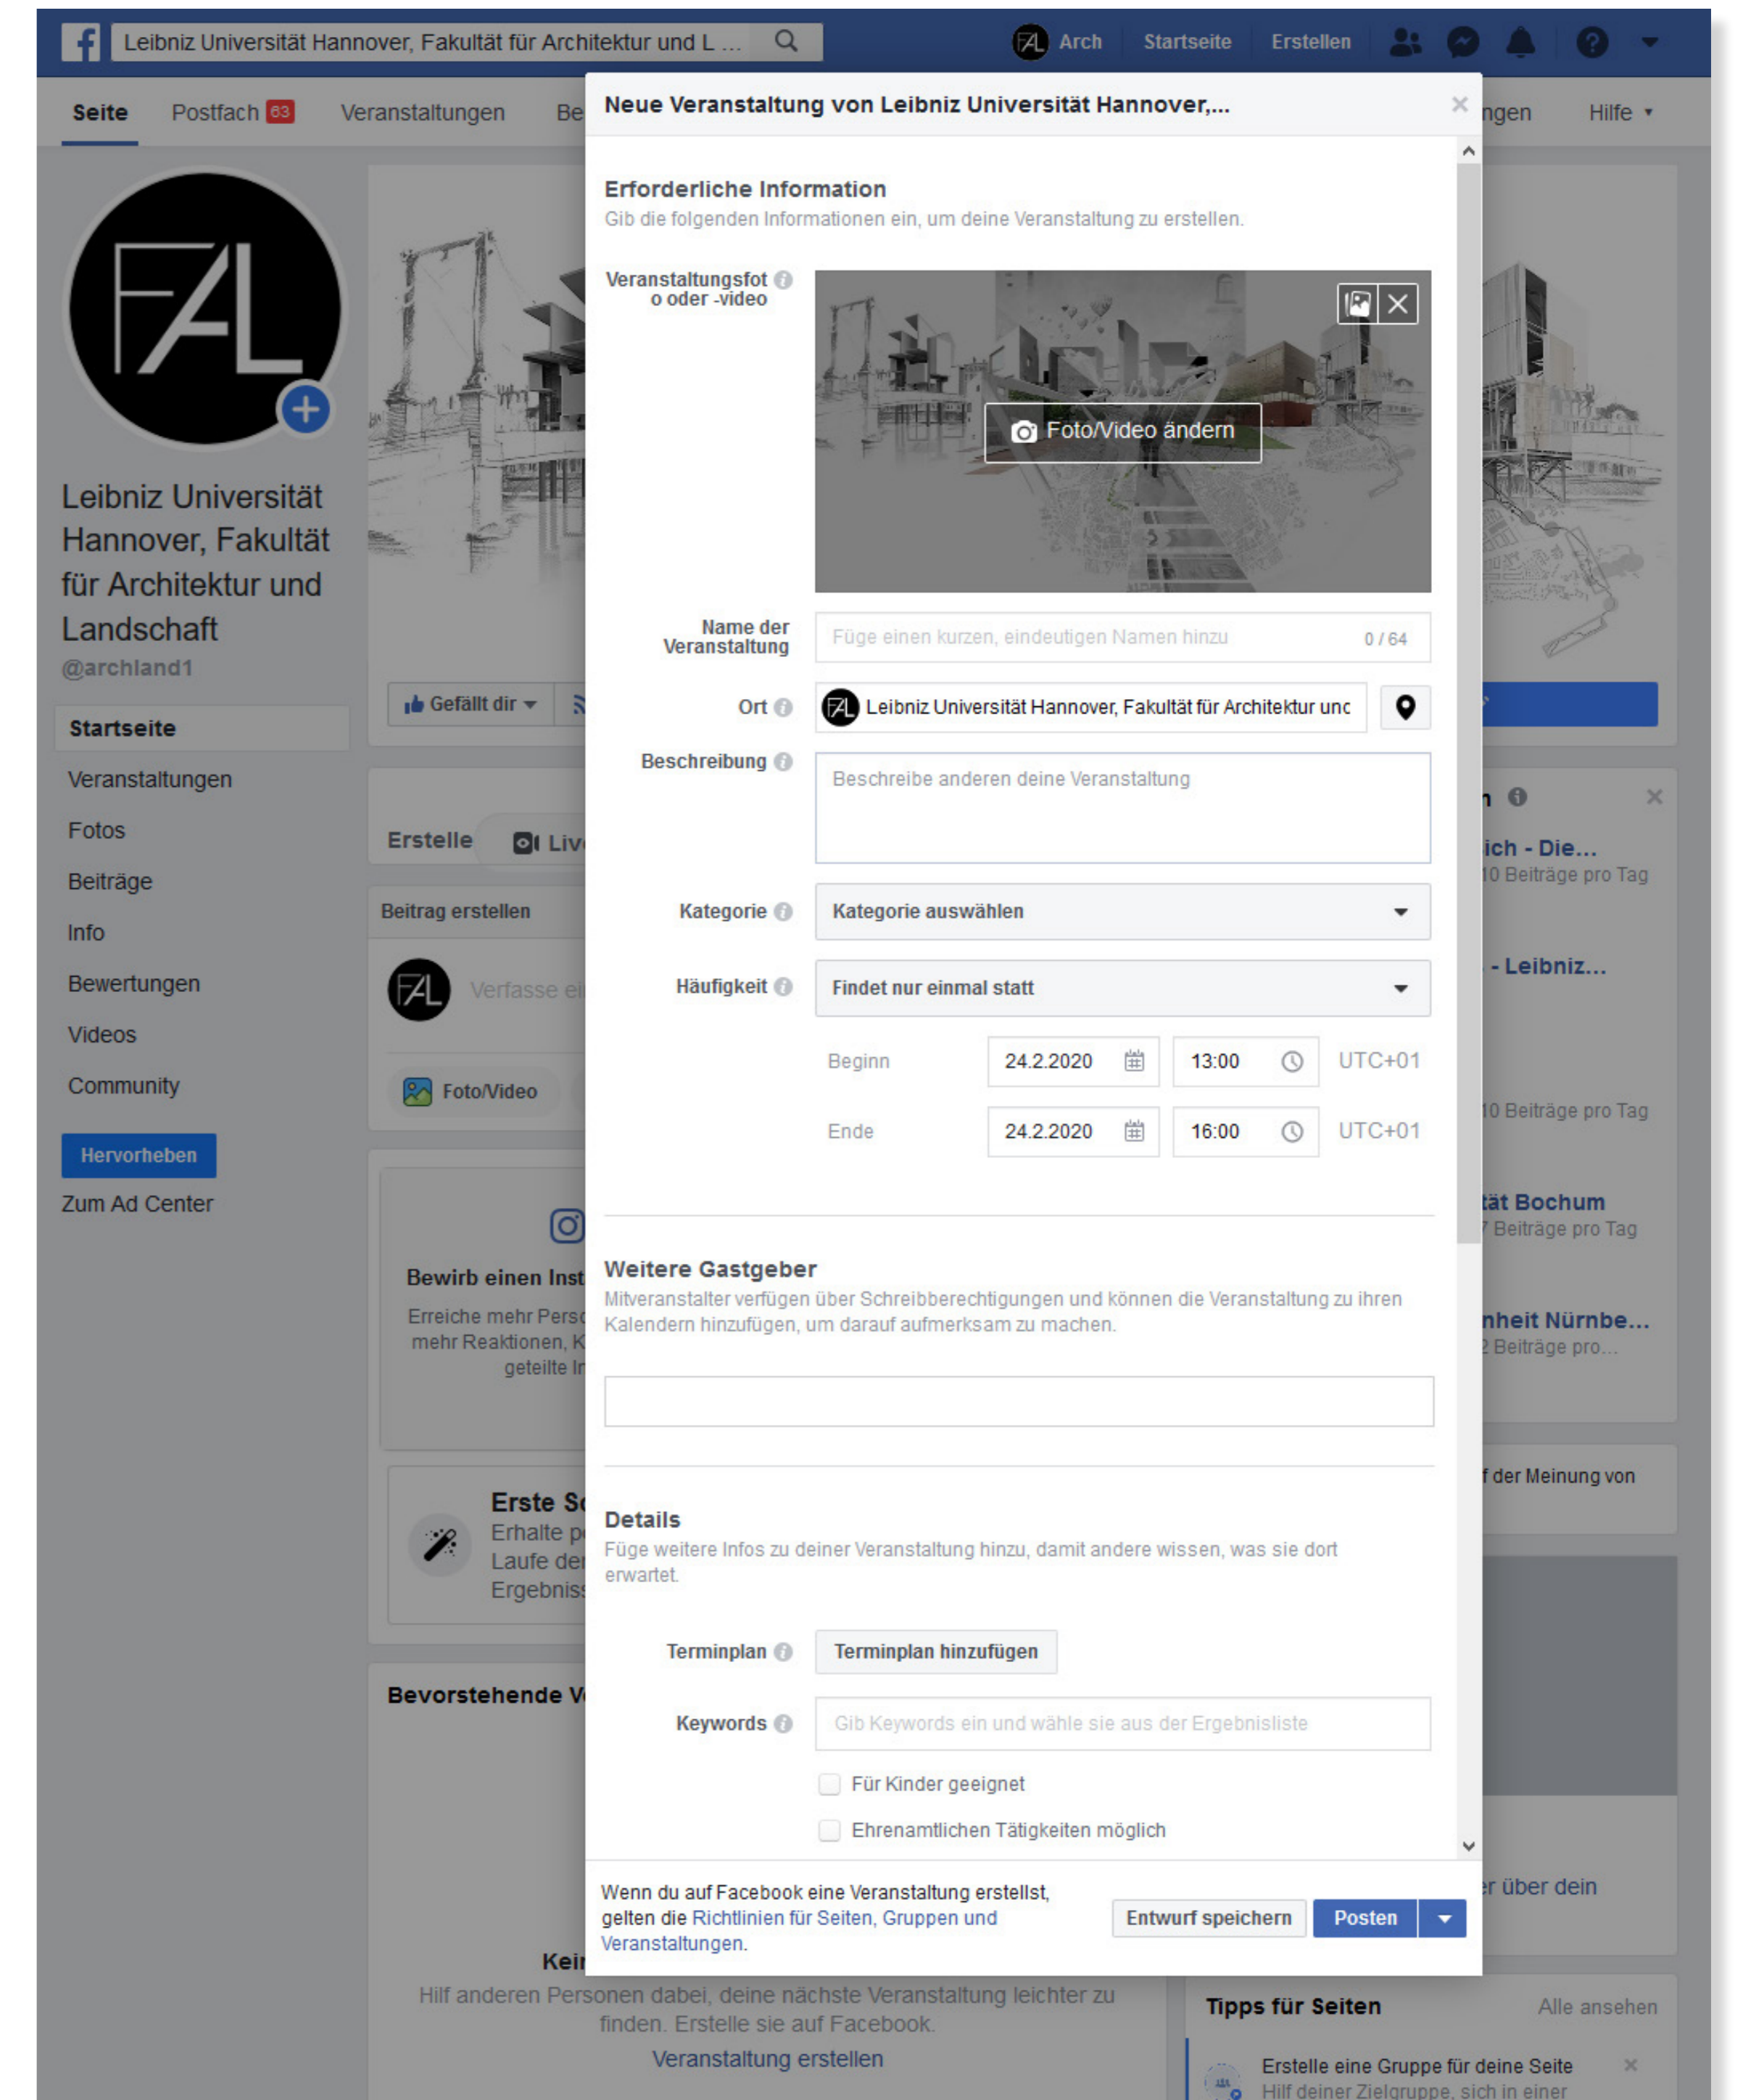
Leibniz Universität Hannover, Fakultät für Architektur und L ...

Arch Startseite Erstellen

Seite Postfach 63 Veranstaltungen Be ngen Hilfe

Leibniz Universität Hannover, Fakultät für Architektur und Landschaft
@archland1

Startseite
Veranstaltungen
Fotos
Beiträge
Info
Bewertungen
Videos
Community
Hervorheben
Zum Ad Center

Gefällt dir

Erstelle Liv

Beitrag erstellen
Verfasse ei
Foto/Video

Bewirb einen Inst
Erreiche mehr Pers mehr Reaktionen, K geteilte In

Erste S
Erhalte p
Laufe de
Ergebnis

Bevorstehende V

Kei
Hilf anderen Personen dabei, deine nächste Veranstaltung leichter zu finden. Erstelle sie auf Facebook.
Veranstaltung erstellen

Neue Veranstaltung von Leibniz Universität Hannover,...

Erforderliche Information
Gib die folgenden Informationen ein, um deine Veranstaltung zu erstellen.

Veranstaltungsfoto oder -video
Foto/Video ändern

Name der Veranstaltung
Füge einen kurzen, eindeutigen Namen hinzu 0 / 64

Ort
Leibniz Universität Hannover, Fakultät für Architektur unc

Beschreibung
Beschreibe anderen deine Veranstaltung

Kategorie
Kategorie auswählen

Häufigkeit
Findet nur einmal statt

Beginn 24.2.2020 13:00 UTC+01
Ende 24.2.2020 16:00 UTC+01

Weitere Gastgeber
Mitveranstalter verfügen über Schreibberechtigungen und können die Veranstaltung zu ihren Kalendern hinzufügen, um darauf aufmerksam zu machen.

Details
Füge weitere Infos zu deiner Veranstaltung hinzu, damit andere wissen, was sie dort erwartet.

Terminplan
Terminplan hinzufügen

Keywords
Gib Keywords ein und wähle sie aus der Ergebnisliste

Für Kinder geeignet
Ehrenamtlichen Tätigkeiten möglich

Wenn du auf Facebook eine Veranstaltung erstellst, gelten die Richtlinien für Seiten, Gruppen und Veranstaltungen.

Entwurf speichern Posten

ich - Die...
10 Beiträge pro Tag
- Leibniz...
10 Beiträge pro Tag
tät Bochum
7 Beiträge pro Tag
nheit Nürnbe...
2 Beiträge pro...
f der Meinung von
r über dein

Tipps für Seiten Alle ansehen
Erstelle eine Gruppe für deine Seite
Hilf deiner Zielgruppe, sich in einer